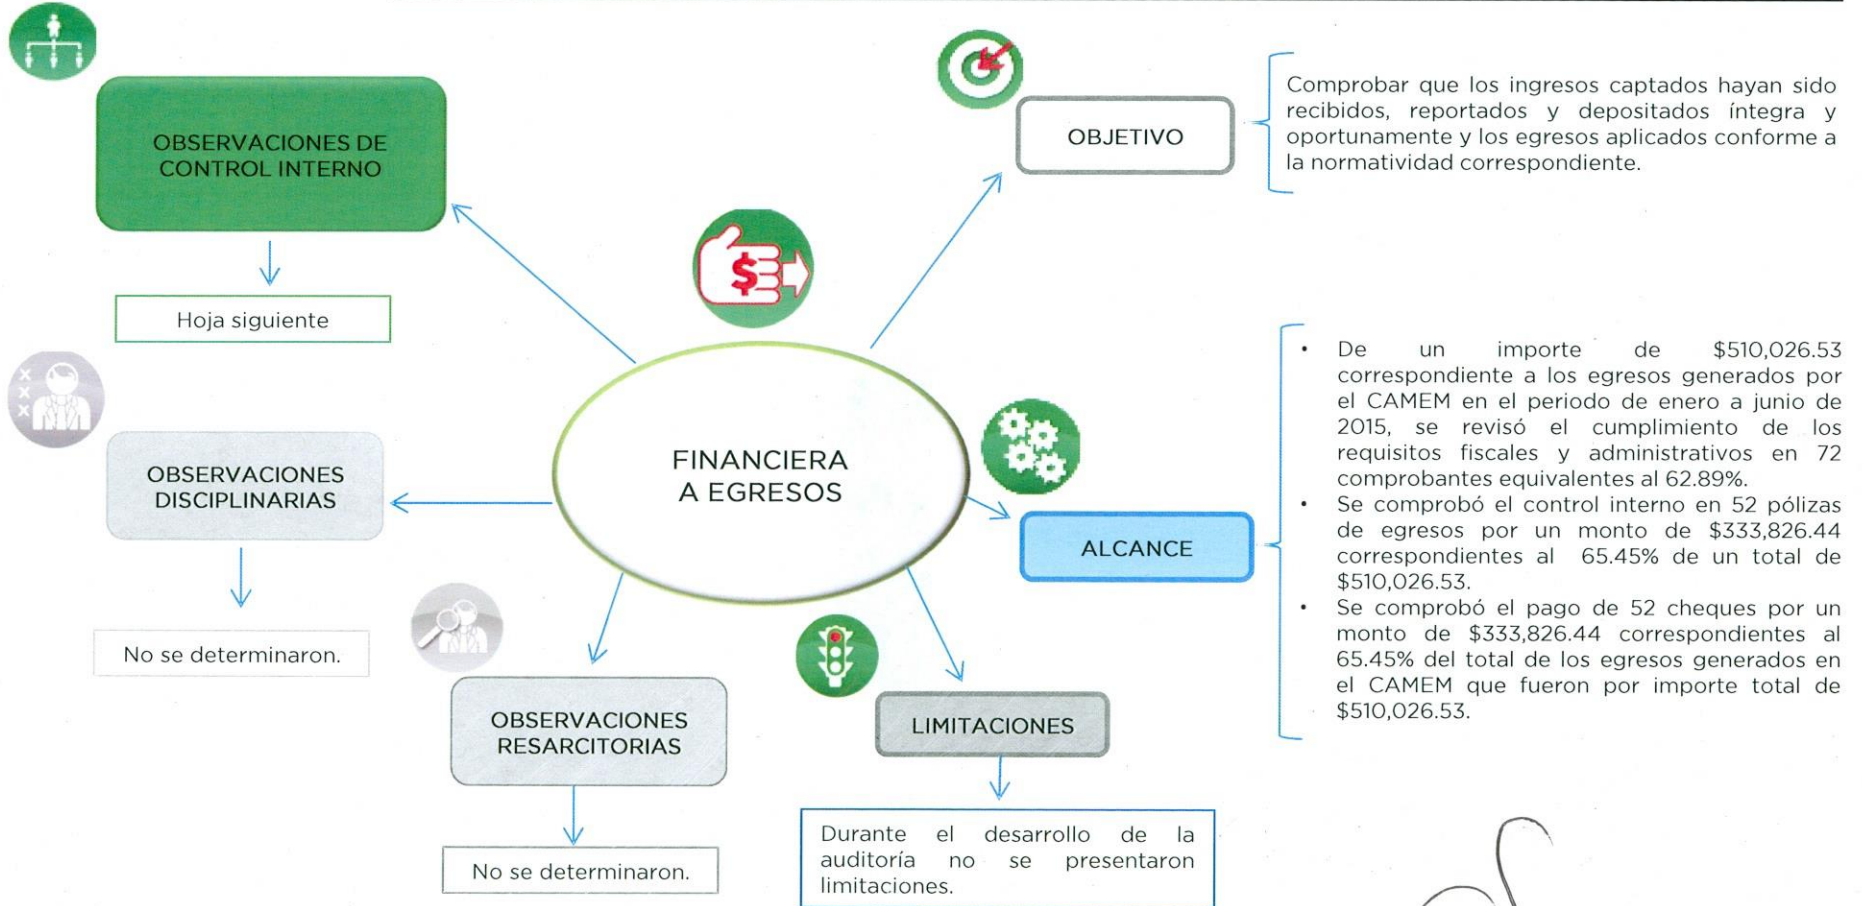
OBSERVACIONES DE CONTROL INTERNO

Hoja siguiente

OBJETIVO

Comprobar que los ingresos captados hayan sido recibidos, reportados y depositados íntegra y oportunamente y los egresos aplicados conforme a la normatividad correspondiente.

FINANCIERA A EGRESOS

ALCANCE

• De un importe de $510,026.53 correspondiente a los egresos generados por el CAMEM en el periodo de enero a junio de 2015, se revisó el cumplimiento de los requisitos fiscales y administrativos en 72 comprobantes equivalentes al 62.89%.
• Se comprobó el control interno en 52 pólizas de egresos por un monto de $333,826.44 correspondientes al 65.45% de un total de $510,026.53.
• Se comprobó el pago de 52 cheques por un monto de $333,826.44 correspondientes al 65.45% del total de los egresos generados en el CAMEM que fueron por importe total de $510,026.53.

OBSERVACIONES DISCIPLINARIAS

No se determinaron.

OBSERVACIONES RESARCITORIAS

No se determinaron.

LIMITACIONES

Durante el desarrollo de la auditoría no se presentaron limitaciones.